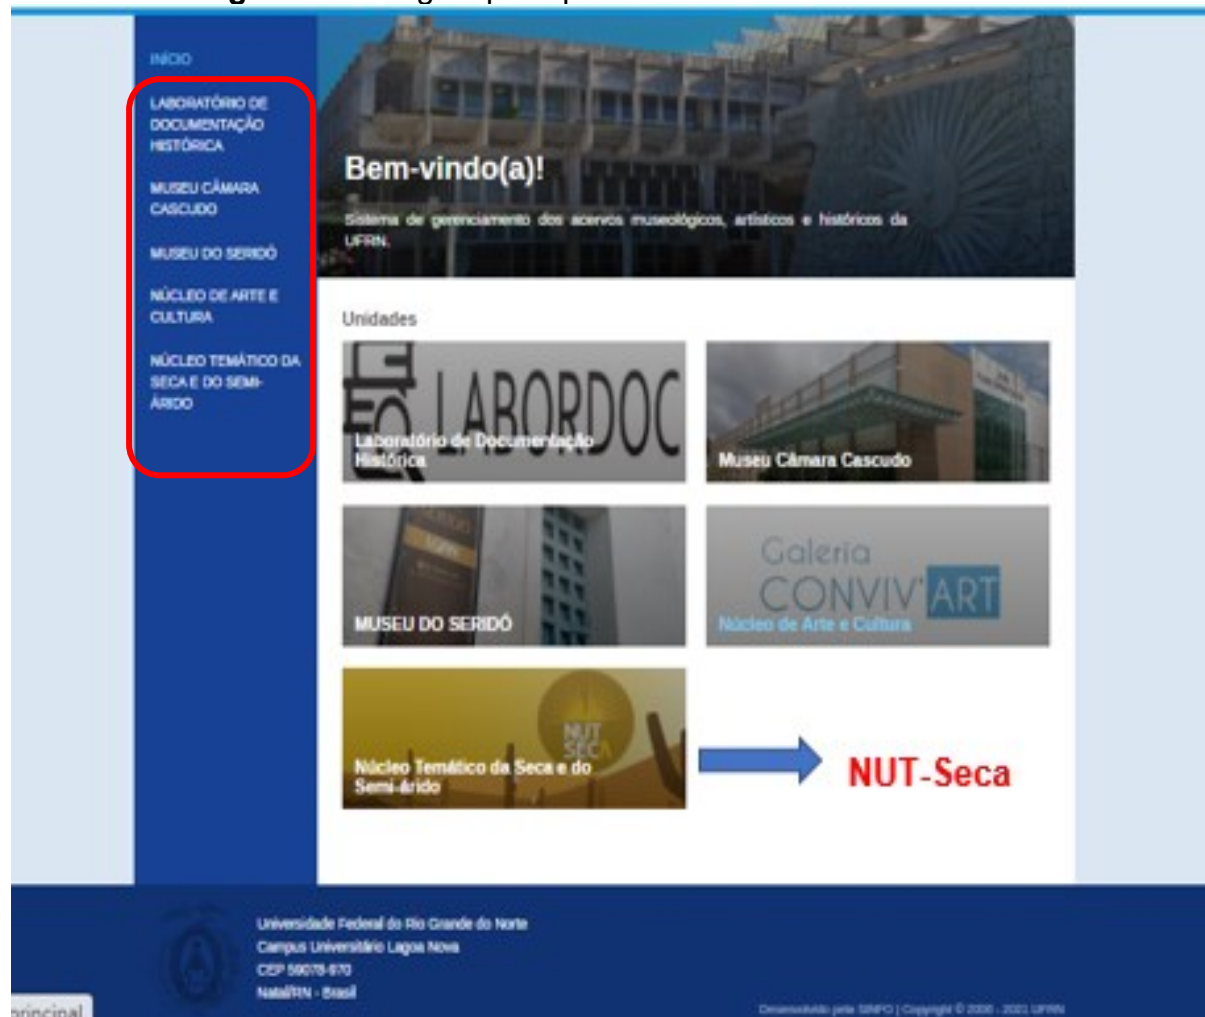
INÍCIO

LABORATÓRIO DE DOCUMENTAÇÃO HISTÓRICA

MUSEU CÂMARA CASCUDO

MUSEU DO SERIDÓ

NÚCLEO DE ARTE E CULTURA

NÚCLEO TEMÁTICO DA SECA E DO SEMI-ÁRIDO

Bem-vindo(a)!

Sistema de gerenciamento dos acervos museológicos, artísticos e históricos da UFRN.

Unidades

LABORDOC
Laboratório de Documentação Histórica

Museu Câmara Cascudo

MUSEU DO SERIDÓ

Galeria CONVIV'ART
Núcleo de Arte e Cultura

NUT SECA
Núcleo Temático da Seca e do Semi-árido

NUT-Seca

Universidade Federal do Rio Grande do Norte
Campus Universitário Lagoa Nova
CEP 59078-970
Natal/RN - Brasil

Desenvolvido pela SINFO | Copyright © 2006 - 2021 UFRN

principal